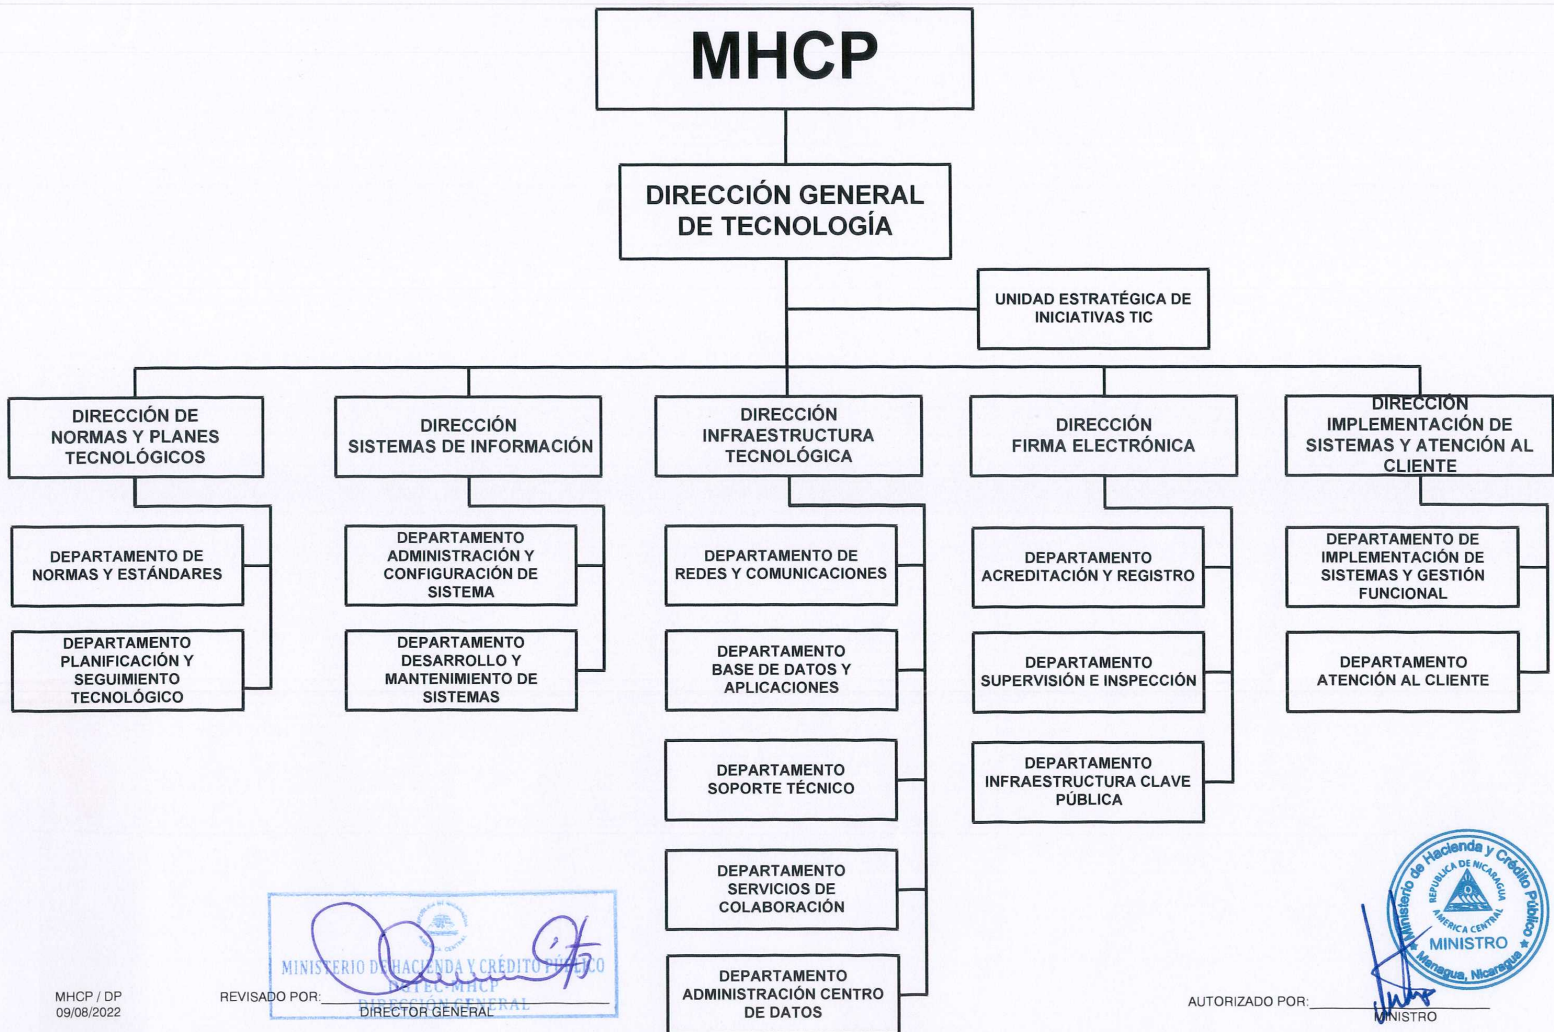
MHCP

DIRECCIÓN GENERAL DE TECNOLOGÍA

UNIDAD ESTRATÉGICA DE INICIATIVAS TIC

DIRECCIÓN DE NORMAS Y PLANES TECNOLÓGICOS

DEPARTAMENTO DE NORMAS Y ESTÁNDARES

DEPARTAMENTO PLANIFICACIÓN Y SEGUIMIENTO TECNOLÓGICO

DIRECCIÓN SISTEMAS DE INFORMACIÓN

DEPARTAMENTO ADMINISTRACIÓN Y CONFIGURACIÓN DE SISTEMA

DEPARTAMENTO DESARROLLO Y MANTENIMIENTO DE SISTEMAS

DIRECCIÓN INFRAESTRUCTURA TECNOLÓGICA

DEPARTAMENTO DE REDES Y COMUNICACIONES

DEPARTAMENTO BASE DE DATOS Y APLICACIONES

DEPARTAMENTO SOPORTE TÉCNICO

DEPARTAMENTO SERVICIOS DE COLABORACIÓN

DEPARTAMENTO ADMINISTRACIÓN CENTRO DE DATOS

DIRECCIÓN FIRMA ELECTRÓNICA

DEPARTAMENTO ACREDITACIÓN Y REGISTRO

DEPARTAMENTO SUPERVISIÓN E INSPECCIÓN

DEPARTAMENTO INFRAESTRUCTURA CLAVE PÚBLICA

DIRECCIÓN IMPLEMENTACIÓN DE SISTEMAS Y ATENCIÓN AL CLIENTE

DEPARTAMENTO DE IMPLEMENTACIÓN DE SISTEMAS Y GESTIÓN FUNCIONAL

DEPARTAMENTO ATENCIÓN AL CLIENTE

MHCP / DP
09/08/2022

REVISADO POR: MINISTERIO DE HACIENDA Y CRÉDITO PÚBLICO DGTEC-MHCP DIRECCIÓN GENERAL
DIRECTOR GENERAL

AUTORIZADO POR: Ministerio de Hacienda y Crédito Público REPÚBLICA DE NICARAGUA AMÉRICA CENTRAL MINISTRO Managua, Nicaragua
MINISTRO